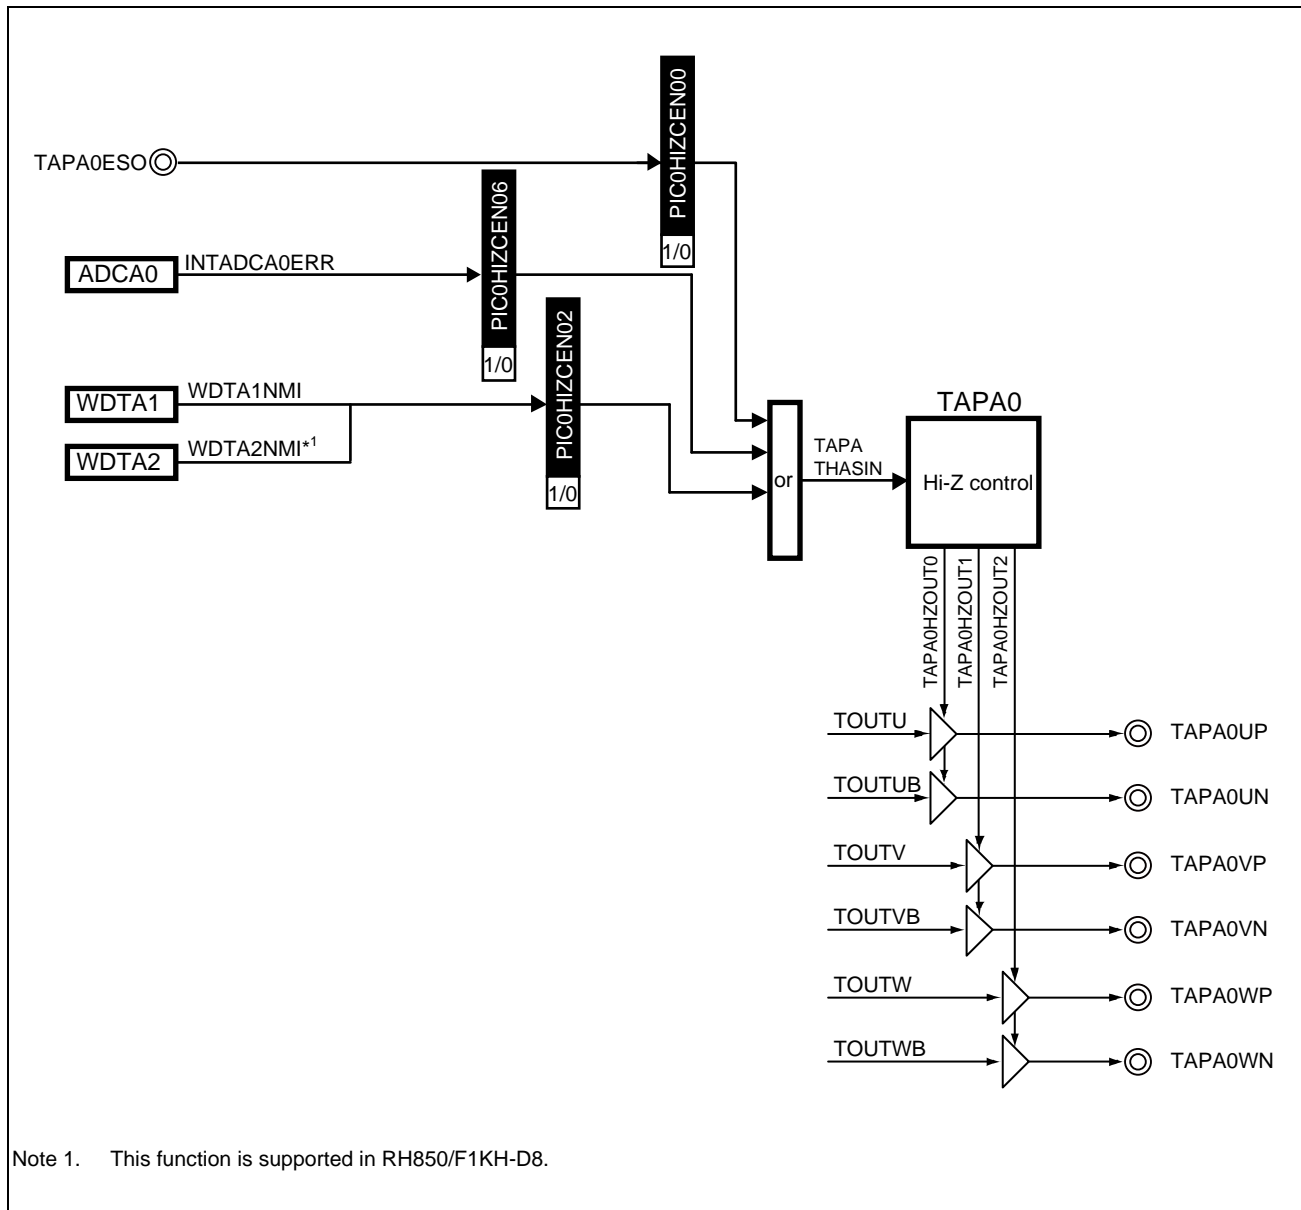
TAPA0ESO

PIC0HIZCEN00

1/0

ADCA0

INTADCA0ERR

PIC0HIZCEN06

1/0

PIC0HIZCEN02

WDTA1

WDTA1NMI

WDTA2

WDTA2NMI*$^1$

1/0

TAPA0

or

TAPA THASIN

Hi-Z control

TAPA0HZOUT0

TAPA0HZOUT1

TAPA0HZOUT2

TOUTU

TAPA0UP

TOUTUB

TAPA0UN

TOUTV

TAPA0VP

TOUTVB

TAPA0VN

TOUTW

TAPA0WP

TOUTWB

TAPA0WN

Note 1. This function is supported in RH850/F1KH-D8.